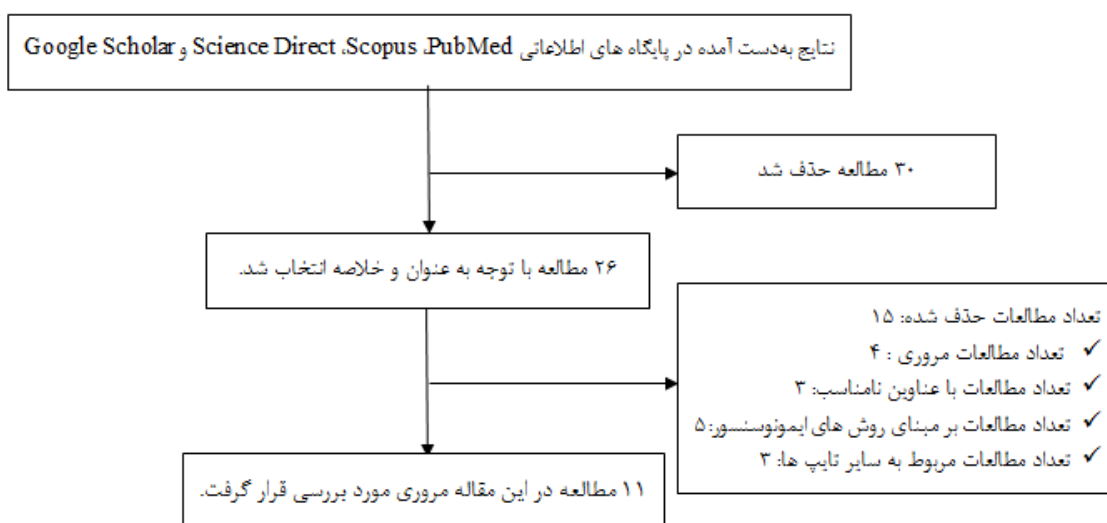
نتایج به‌دست آمده در پایگاه های اطلاعاتی PubMed، Scopus، Science Direct و Google Scholar

۳۰ مطالعه حذف شد

۲۶ مطالعه با توجه به عنوان و خلاصه انتخاب شد.

تعداد مطالعات حذف شده: ۱۵
✓ تعداد مطالعات مروری : ۴
✓ تعداد مطالعات با عناوین نامناسب: ۳
✓ تعداد مطالعات بر مبنای روش های ایمونوسنسور:۵
✓ تعداد مطالعات مربوط به سایر تایپ ها: ۳

۱۱ مطالعه در این مقاله مروری مورد بررسی قرار گرفت.